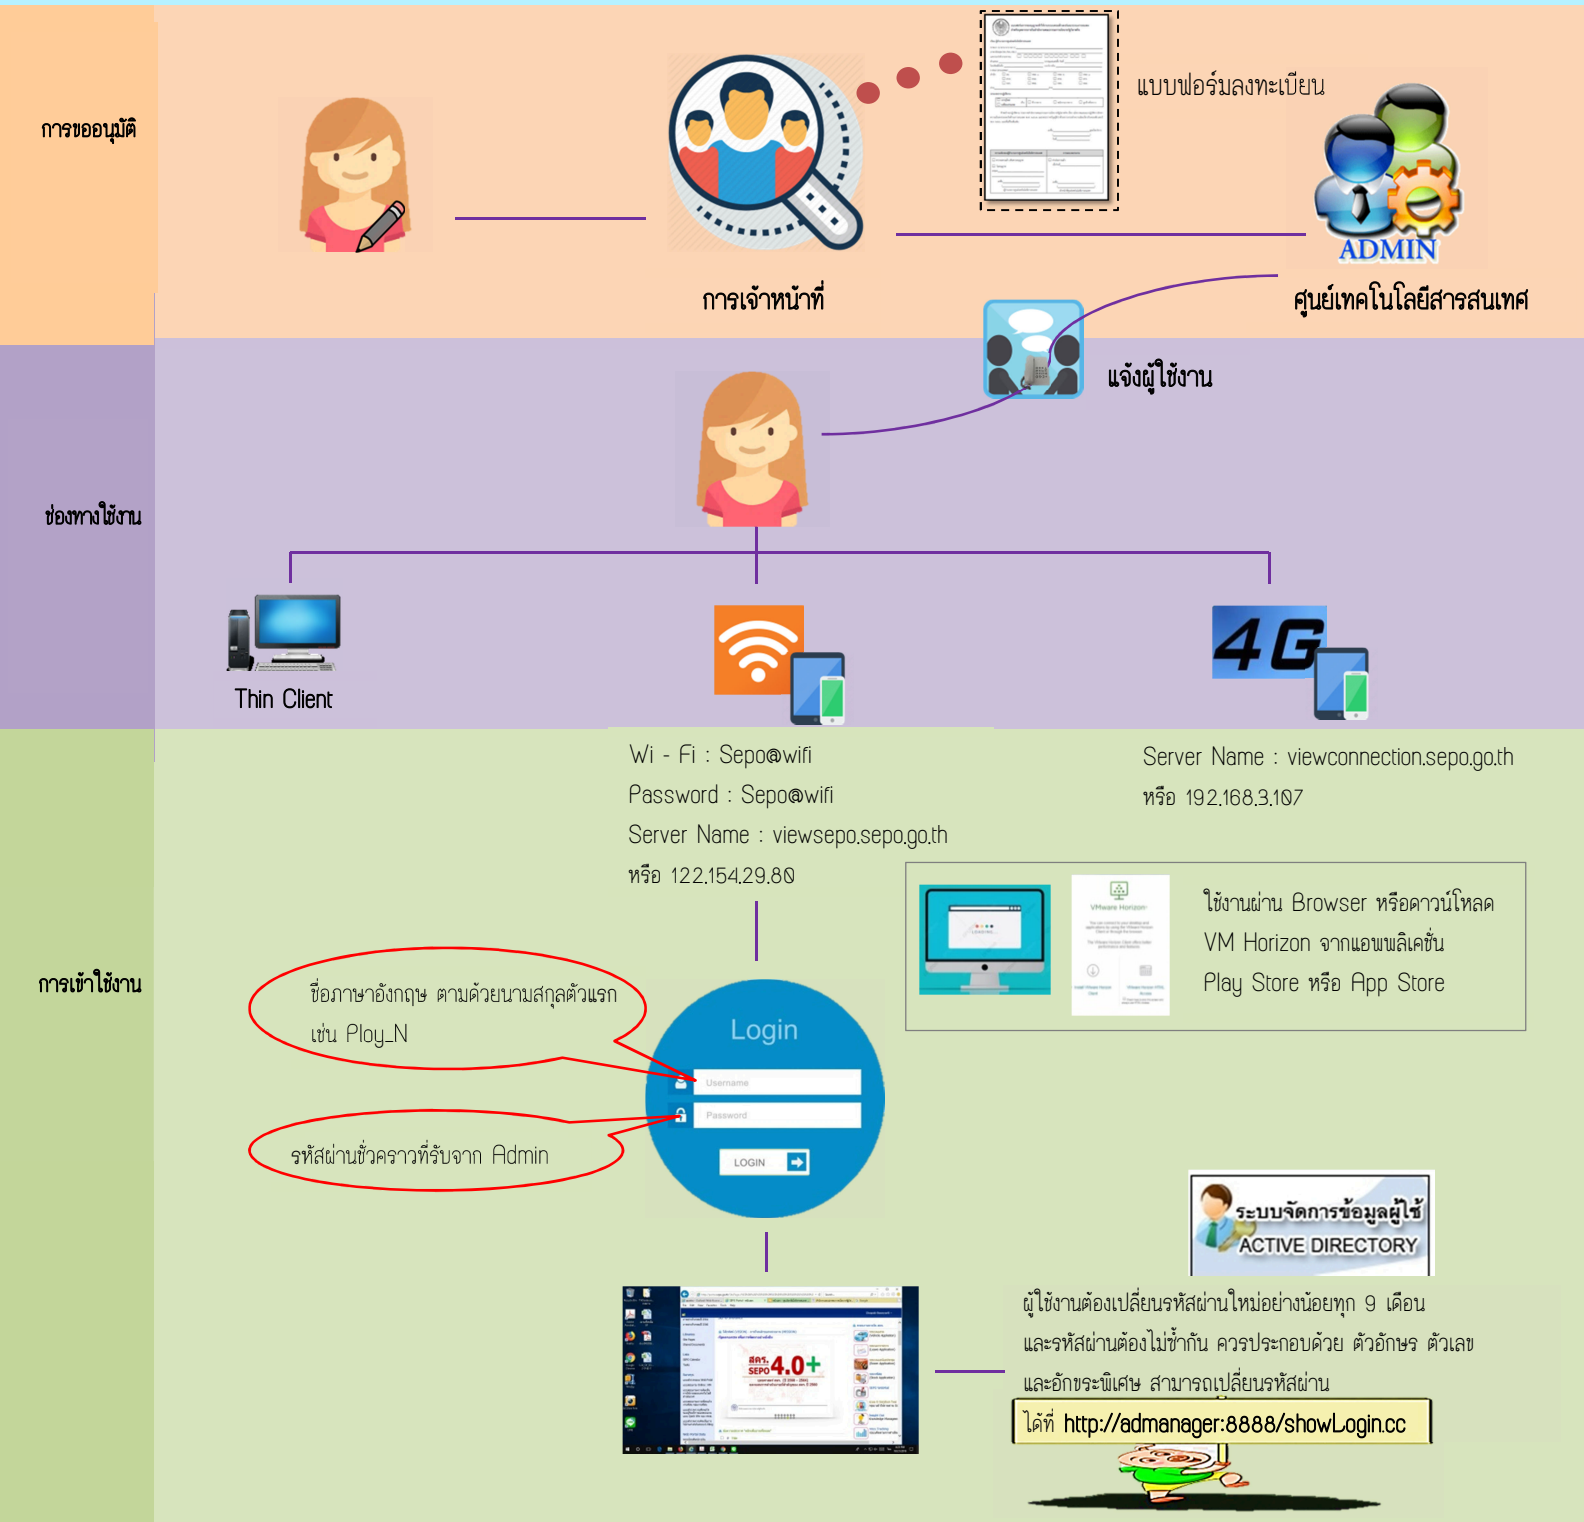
การขออนุมัติ

แบบฟอร์มลงทะเบียน

ADMIN

การเจ้าหน้าที่

ศูนย์เทคโนโลยีสารสนเทศ

แจ้งผู้ใช้งาน

ช่องทางใช้งาน

Thin Client

4G

การเข้าใช้งาน

Wi - Fi : Sepo@wifi
Password : Sepo@wifi
Server Name : viewsepo.sepo.go.th
หรือ 122.154.29.80

Server Name : viewconnection.sepo.go.th
หรือ 192.168.3.107

ใช้งานผ่าน Browser หรือดาวน์โหลด VM Horizon จากแอพพลิเคชั่น Play Store หรือ App Store

ชื่อภาษาอังกฤษ ตามด้วยนามสกุลตัวแรก เช่น Ploy_N

Login

Username

Password

LOGIN

รหัสผ่านชั่วคราวที่รับจาก Admin

ระบบจัดการข้อมูลผู้ใช้
ACTIVE DIRECTORY

ผู้ใช้งานต้องเปลี่ยนรหัสผ่านใหม่อย่างน้อยทุก 9 เดือน และรหัสผ่านต้องไม่ซ้ำกัน ควรประกอบด้วย ตัวอักษร ตัวเลข และอักขระพิเศษ สามารถเปลี่ยนรหัสผ่าน

ได้ที่ http://admanager:8888/showLogin.cc

สคร. SEPO 4.0+